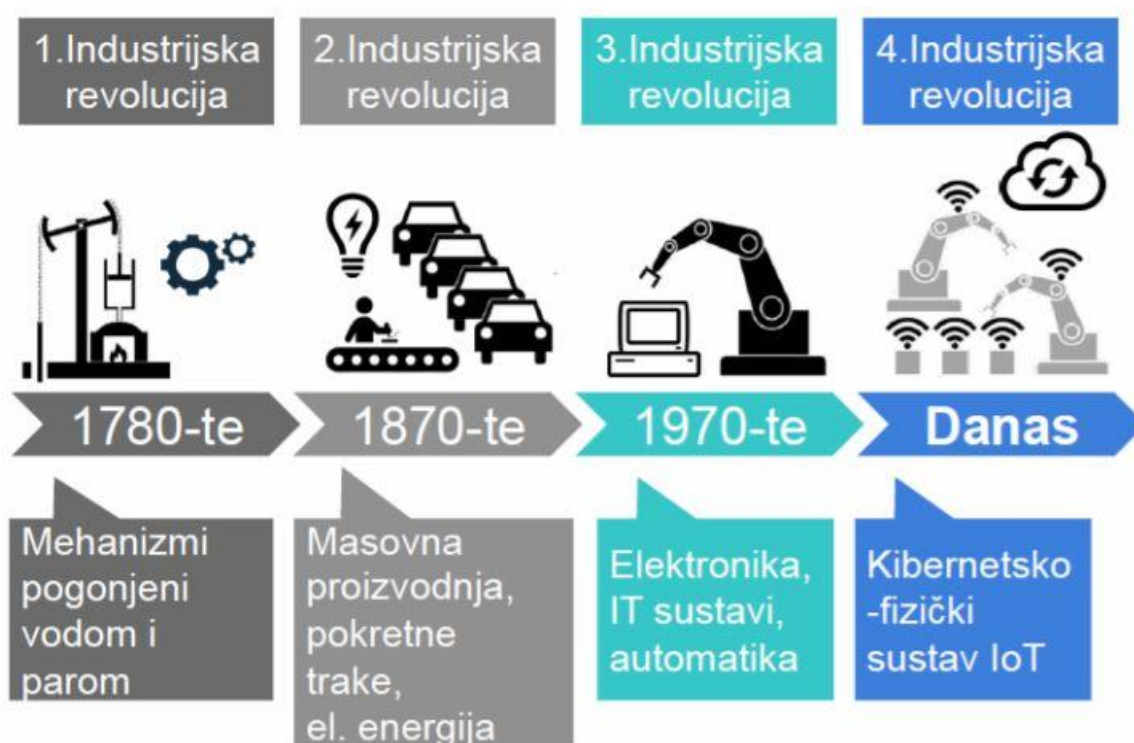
1.Industrijska revolucija

2.Industrijska revolucija

3.Industrijska revolucija

4.Industrijska revolucija

1780-te

1870-te

1970-te

Danas

Mehanizmi pogonjeni vodom i parom

Masovna proizvodnja, pokretne trake, el. energija

Elektronika, IT sustavi, automatika

Kibernetsko -fizički sustav IoT